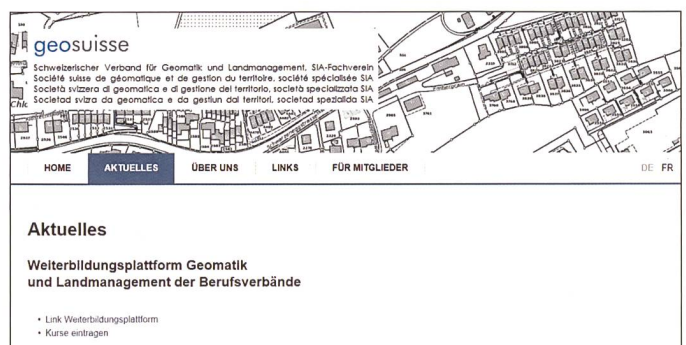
geosuisse

Schweizerischer Verband für Geomatik und Landmanagement, SIA-Fachverein
Société suisse de géomatique et de gestion du territoire, société spécialisée SIA
Società svizzera di geomatica e di gestione del territorio, società specializzata SIA
Societad svizra da geomatica e da gestiun dal territori, societad spezialida SIA

HOME AKTUELLES ÜBER UNS LINKS FÜR MITGLIEDER DE FR

Aktuelles

Weiterbildungsplattform Geomatik und Landmanagement der Berufsverbände

• Link Weiterbildungsplattform
• Kurse eintragen